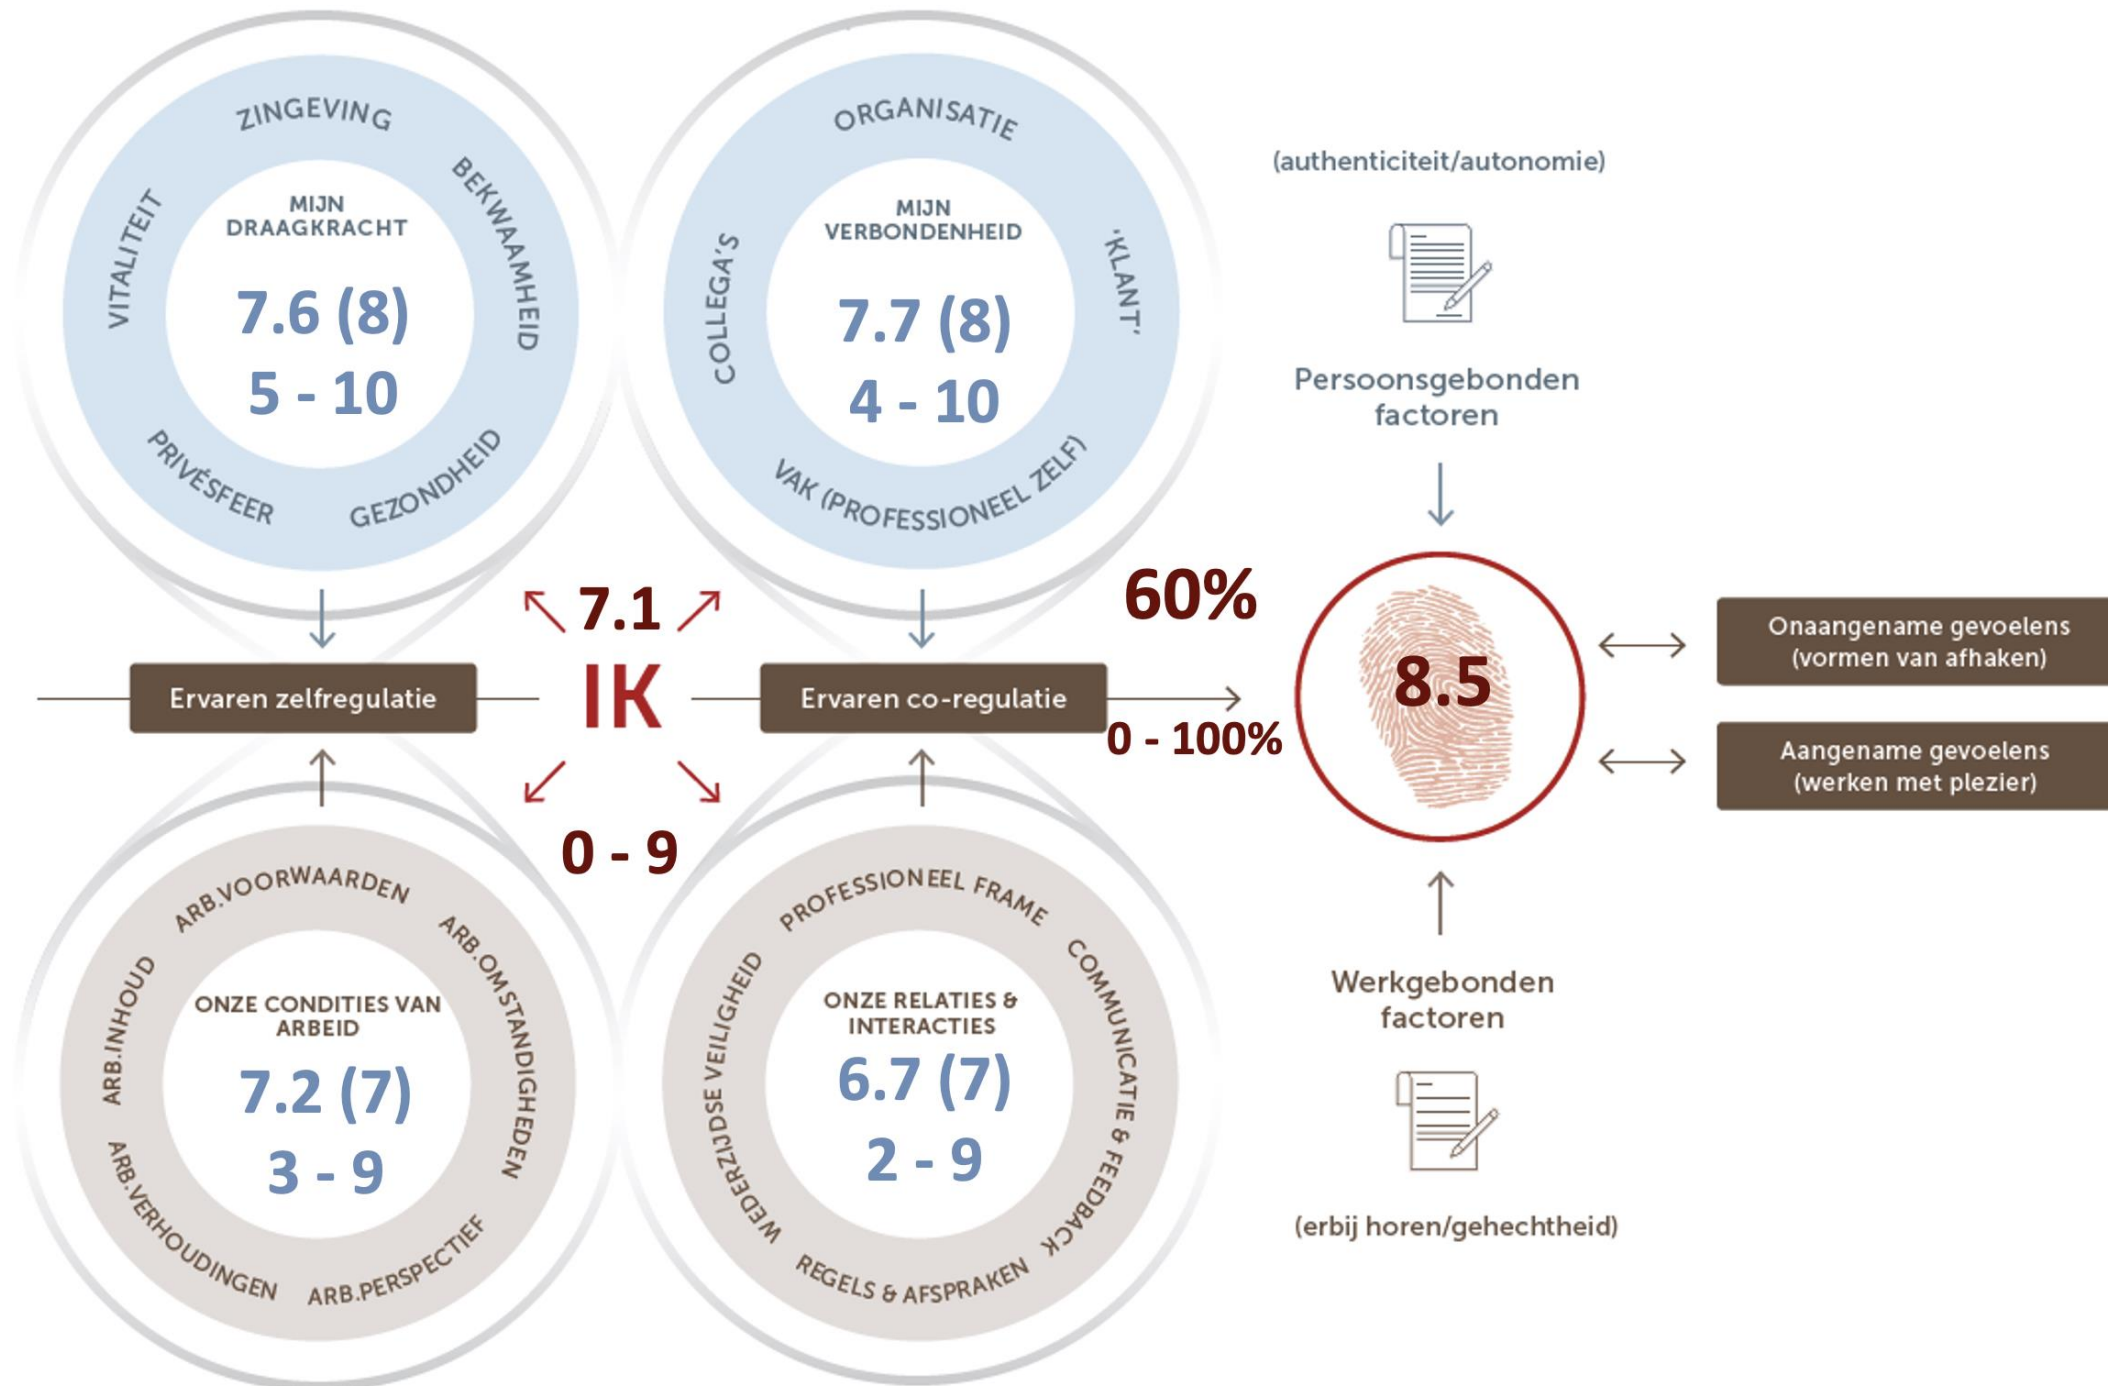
ZINGEVING
BEKWAAMHEID
GEZONDHEID
PRIVÉSFEER
VITALITEIT
MIJN DRAAGKRACHT
7.6 (8)
5 - 10

ORGANISATIE
'KLANT'
VAK (PROFESSIONEEL ZELF)
COLLEGA'S
MIJN VERBONDENHEID
7.7 (8)
4 - 10

(authenticiteit/autonomie)
Persoonsgebonden factoren

7.1
IK
0 - 9

Ervaren zelfregulatie
Ervaren co-regulatie

60%
0 - 100%

8.5

Onaangename gevoelens (vormen van afhaken)
Aangename gevoelens (werken met plezier)

ARB.VOORWAARDEN
ARB.OMSTANDIGHEDEN
ARB.PERSPECTIEF
ARB.VERHOUDINGEN
ARB.INHOUD
ONZE CONDITIES VAN ARBEID
7.2 (7)
3 - 9

PROFESSIONEEL FRAME
COMMUNICATIE & FEEDBACK
REGELS & AFSPRAKEN
WEDERZIJDSE VEILIGHEID
ONZE RELATIES & INTERACTIES
6.7 (7)
2 - 9

Werkgebonden factoren
(erbij horen/gehechtheid)